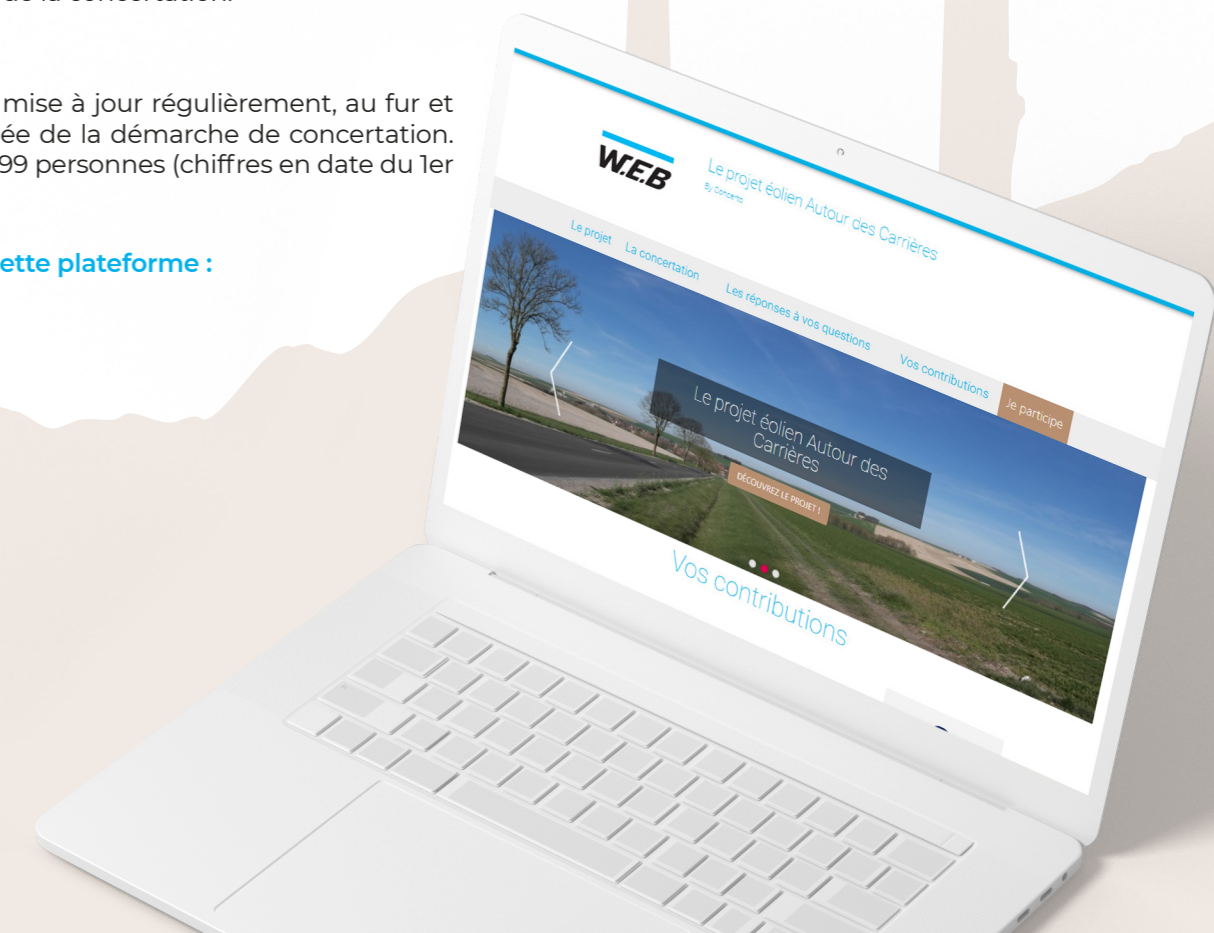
de la concertation.

mise à jour régulièrement, au fur et
ée de la démarche de concertation.
99 personnes (chiffres en date du 1er

ette plateforme :

W.E.B

Le projet éolien Autour des Carrières
By Concerto

Le projet La concertation Les réponses à vos questions Vos contributions Je participe

Le projet éolien Autour des Carrières

DÉCOUVREZ LE PROJET !

Vos contributions